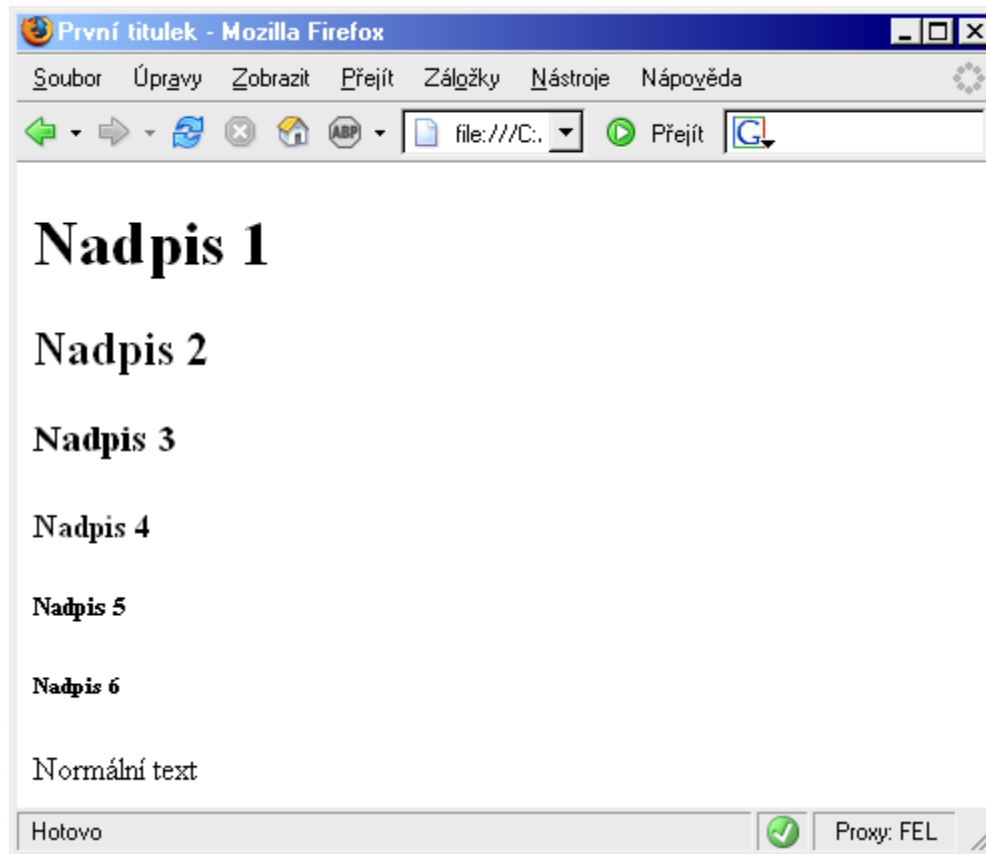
První titulek - Mozilla Firefox

Soubor Úpravy Zobrazit Přejít Záložky Nástroje Nápověda

ABP file:///C:. Přejít G

Nadpis 1

Nadpis 2

Nadpis 3

Nadpis 4

Nadpis 5

Nadpis 6

Normální text

Hotovo Proxy: FEL